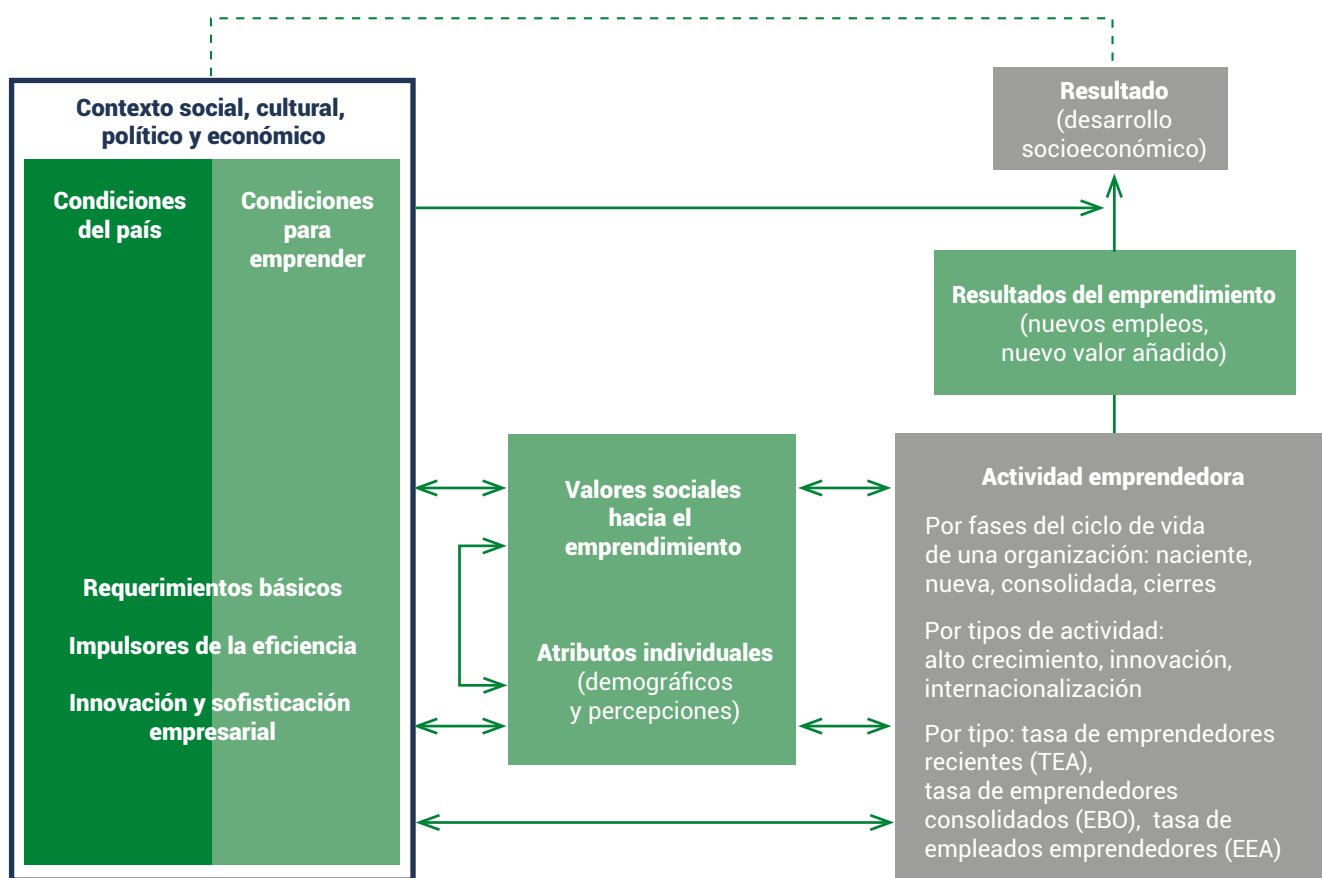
Contexto social, cultural, político y económico

Condiciones del país

Condiciones para emprender

Requerimientos básicos

Impulsores de la eficiencia

Innovación y sofisticación empresarial

Resultado
(desarrollo socioeconómico)

Resultados del emprendimiento
(nuevos empleos, nuevo valor añadido)

Valores sociales hacia el emprendimiento

Atributos individuales
(demográficos y percepciones)

Actividad emprendedora

Por fases del ciclo de vida de una organización: naciente, nueva, consolidada, cierres

Por tipos de actividad: alto crecimiento, innovación, internacionalización

Por tipo: tasa de emprendedores recientes (TEA), tasa de emprendedores consolidados (EBO), tasa de empleados emprendedores (EEA)